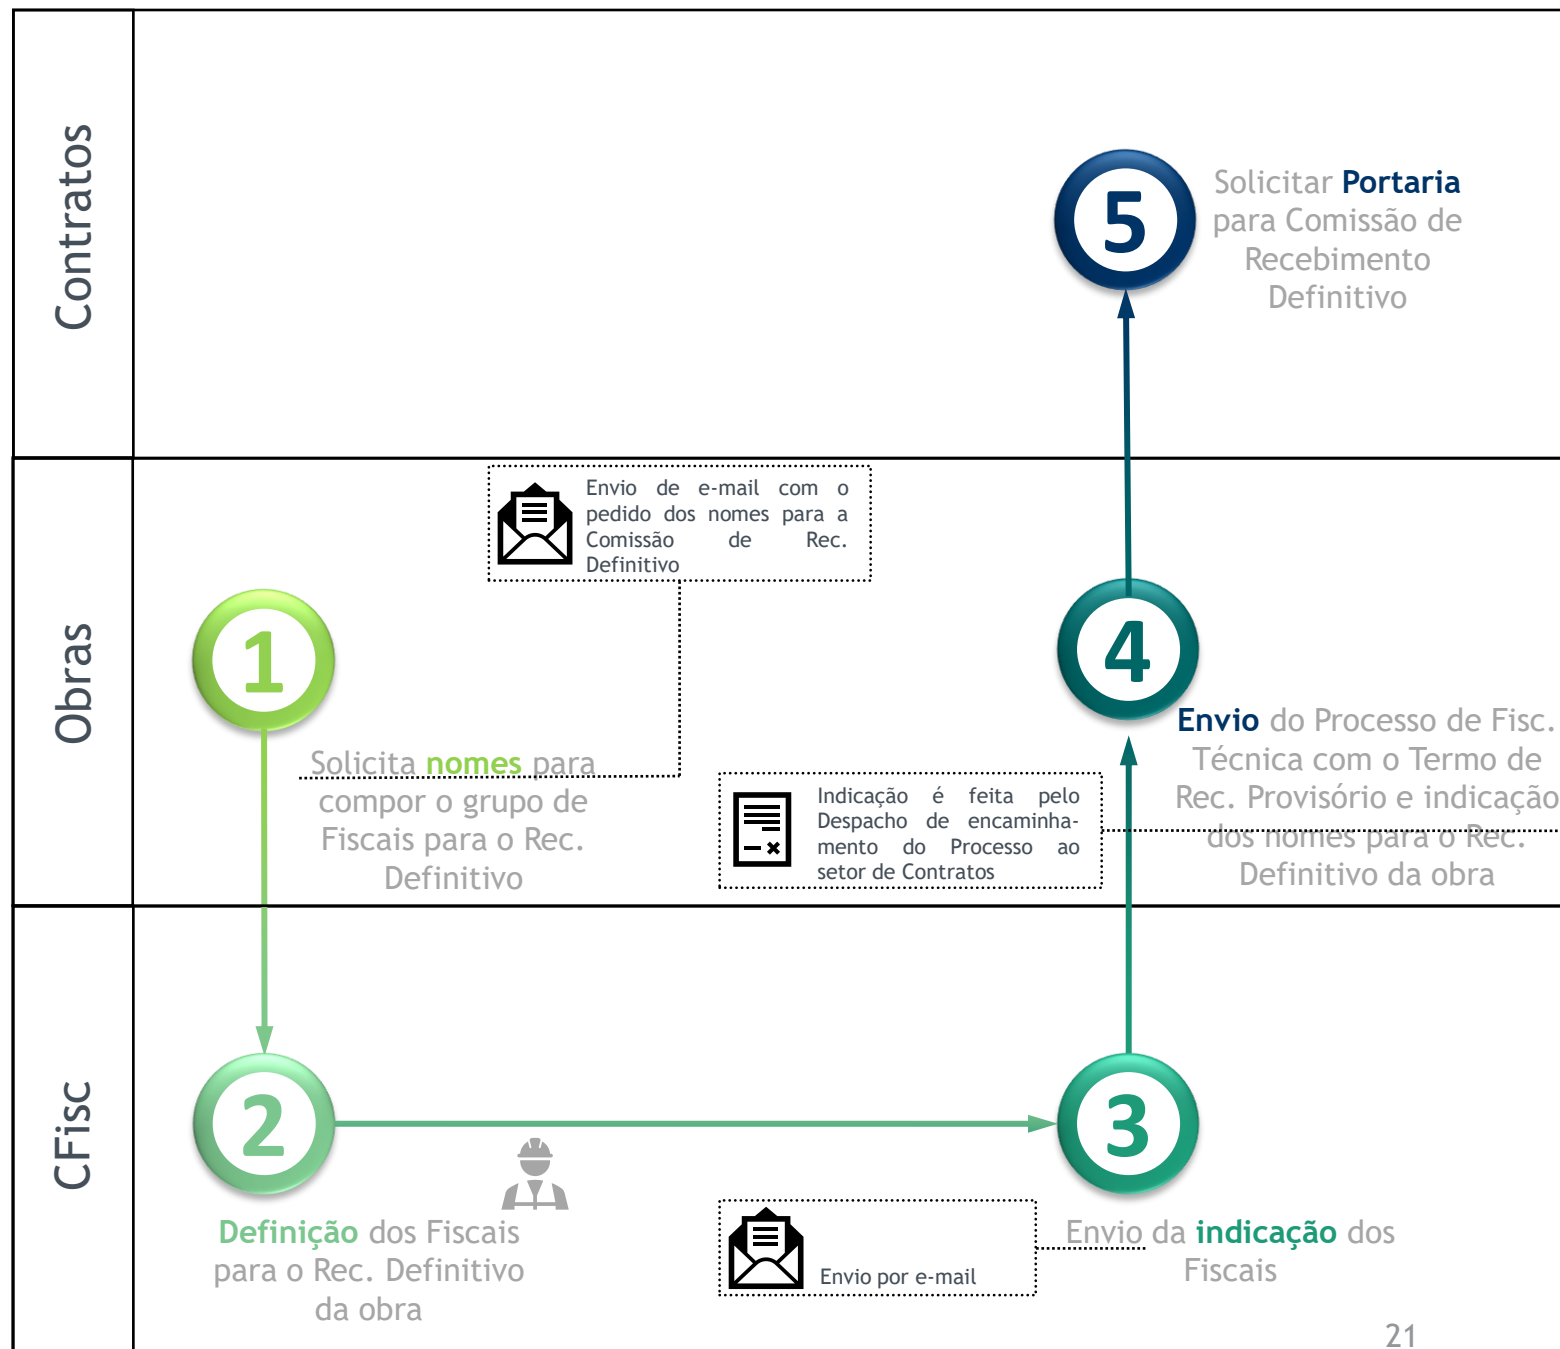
Contratos

Obras

CFisc

5

Solicitar Portaria para Comissão de Recebimento Definitivo

Envio de e-mail com o pedido dos nomes para a Comissão de Rec. Definitivo

1

Solicita nomes para compor o grupo de Fiscais para o Rec. Definitivo

4

Envio do Processo de Fisc. Técnica com o Termo de Rec. Provisório e indicação dos nomes para o Rec. Definitivo da obra

Indicação é feita pelo Despacho de encaminhamento do Processo ao setor de Contratos

2

Definição dos Fiscais para o Rec. Definitivo da obra

3

Envio por e-mail

Envio da indicação dos Fiscais

21